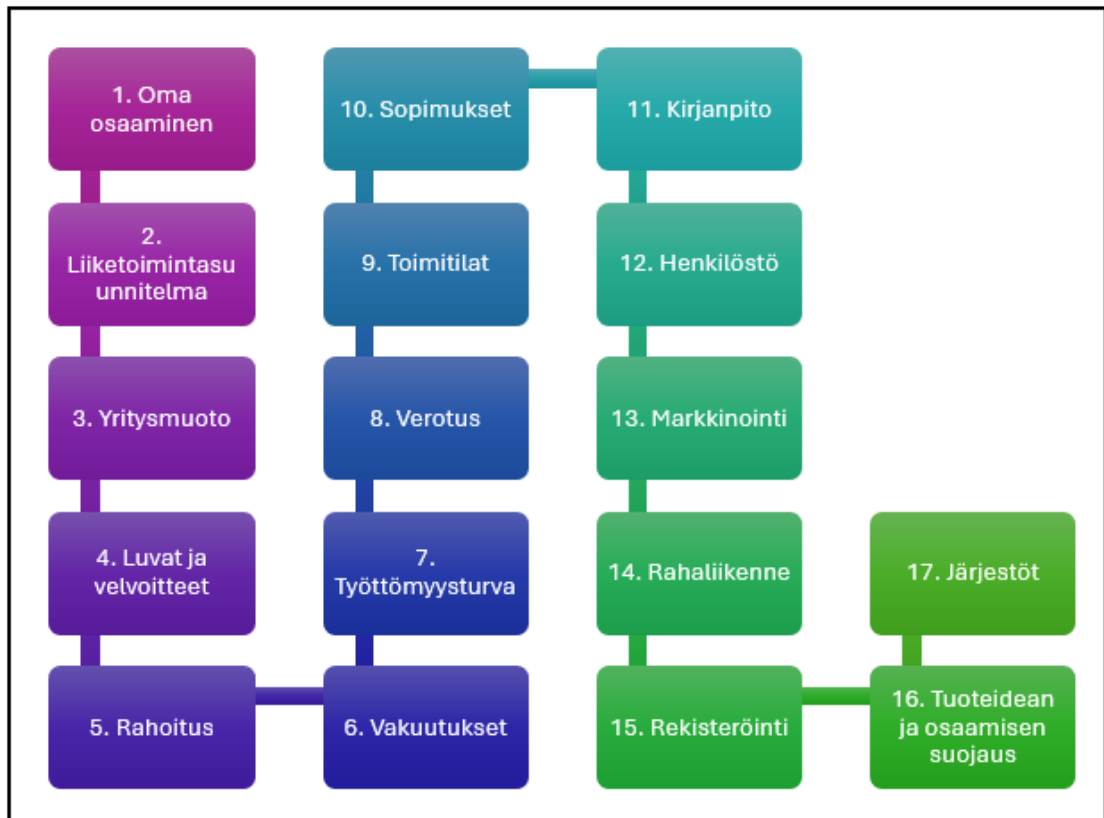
1. Oma osaaminen

2. Liiketoimintasuunnitelma

3. Yritysmuoto

4. Luvat ja velvoitteet

5. Rahoitus

6. Vakuutukset

7. Työttömyysturva

8. Verotus

9. Toimitilat

10. Sopimukset

11. Kirjanpito

12. Henkilöstö

13. Markkinointi

14. Rahaliikenne

15. Rekisteröinti

16. Tuoteidean ja osaamisen suojaus

17. Järjestöt